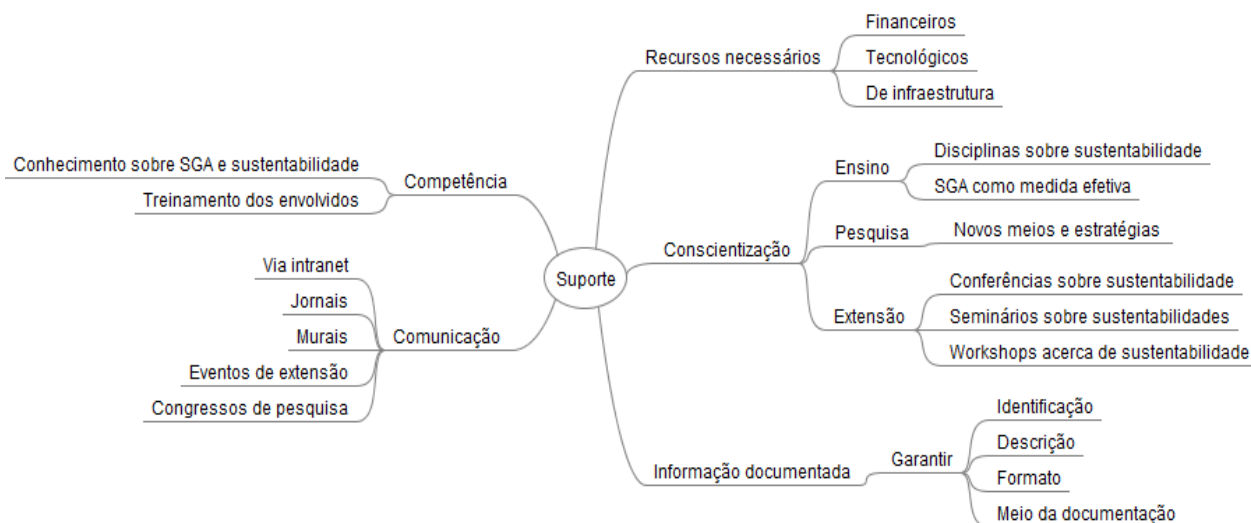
Suporte

Recursos necessários
Financeiros
Tecnológicos
De infraestrutura

Conscientização
Ensino
Disciplinas sobre sustentabilidade
SGA como medida efetiva
Pesquisa
Novos meios e estratégias
Extensão
Conferências sobre sustentabilidade
Seminários sobre sustentabilidades
Workshops acerca de sustentabilidade

Informação documentada
Garantir
Identificação
Descrição
Formato
Meio da documentação

Competência
Conhecimento sobre SGA e sustentabilidade
Treinamento dos envolvidos

Comunicação
Via intranet
Jornais
Murais
Eventos de extensão
Congressos de pesquisa